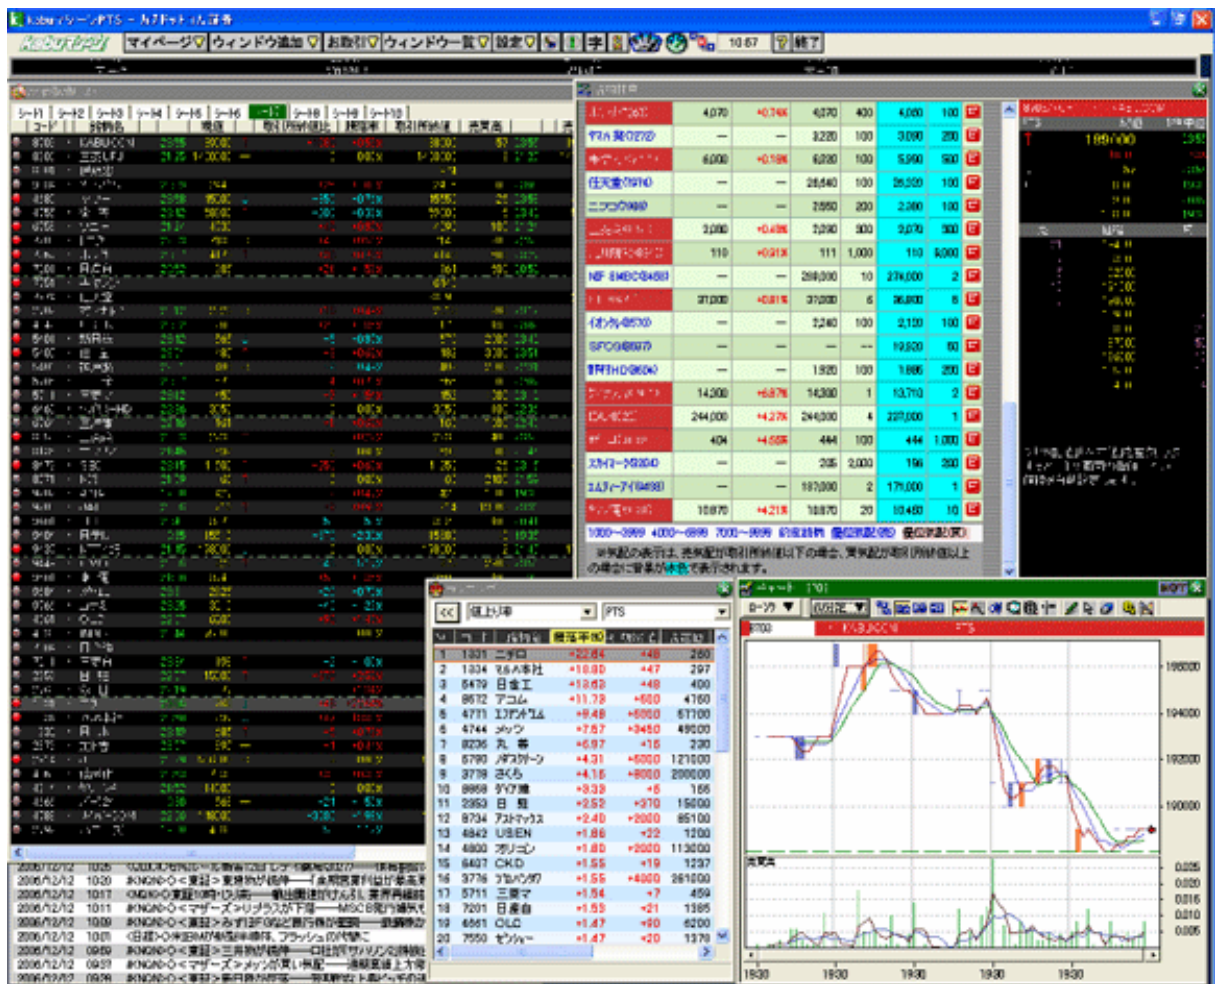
マイページ ウィンドウ追加 お取引 ウィンドウ一覧 設定 字 10:57 終了

シート1 シート2 シート3 シート4 シート5 シート6 シート7 シート8 シート9 シート10
コード 銘柄名 現値 取引所終値比 騰落率 取引所終値 売買高

8700 KABU.COM
8306 三菱UFJ

ヤマト運輸(9064)
住友重(6302)
ニッコウ(4460)
NF 日経ETF(1321)
イオンクレ(8570)
SFCG(8597)
野村HD(8604)
スカイマーク(9204)
エムティーアイ(9438)

1000~3999 4000~6999 7000~9999 前日比騰落 優位気配(売) 優位気配(買)
※気配の表示は、売気配が取引所終値以下の場合、買気配が取引所終値以上の場合に背景が水色で表示されます。

値上り率 PTS
No コード 銘柄名 騰落率(%) 前日比 出来高
1 1331 ニチロ +22.64 +48 260
2 1834 ミルメ本社 +10.00 +47 297
3 5479 日金工 +12.62 +48 400
4 8572 アコム +11.78 +600 4160
5 4771 エフアンドエム +9.48 +5000 57100
6 4744 メッツ +7.87 +3450 48000
7 8236 丸 善 +6.97 +16 230
8 5780 ノボスクリーン +4.31 +5000 121000
9 3718 さくら +4.16 +8000 208000
10 8858 ダイア建 +3.33 +5 165
11 2353 日 駐 +2.52 +370 15000
12 8734 アストマックス +2.40 +2000 85100
13 4842 USEN +1.86 +22 1200
14 4800 オリコン +1.80 +2000 113000
15 6407 CKD +1.55 +19 1237
16 3776 ブロバンドタワー +1.55 +4000 261000
17 5711 三菱マ +1.54 +7 459
18 7201 日産自 +1.53 +21 1385
19 4661 OLC +1.47 +90 6200
20 7550 ゼンショー +1.47 +20 1370

8703 KABU.COM PTS
196000
194000
192000
190000
出来高
0.025
0.020
0.015
0.010
0.005
1930 1930 1930 1930 1930

2006/12/12 1025
2006/12/12 1020 [KNOP-O]<東証>東京鉄が続伸
2006/12/12 1017 [KNOP-O]<東証>
2006/12/12 1011 [KNOP-O]<マザーズ>
2006/12/12 1010 [KNOP-O]<東証>みずほFG
2006/12/12 1001 <日経>
2006/12/12 0959 [KNOP-O]<東証>三井物が続伸
2006/12/12 0957 [KNOP-O]<マザーズ>メッツが買い気配
2006/12/12 0928 [KNOP-O]<東証>